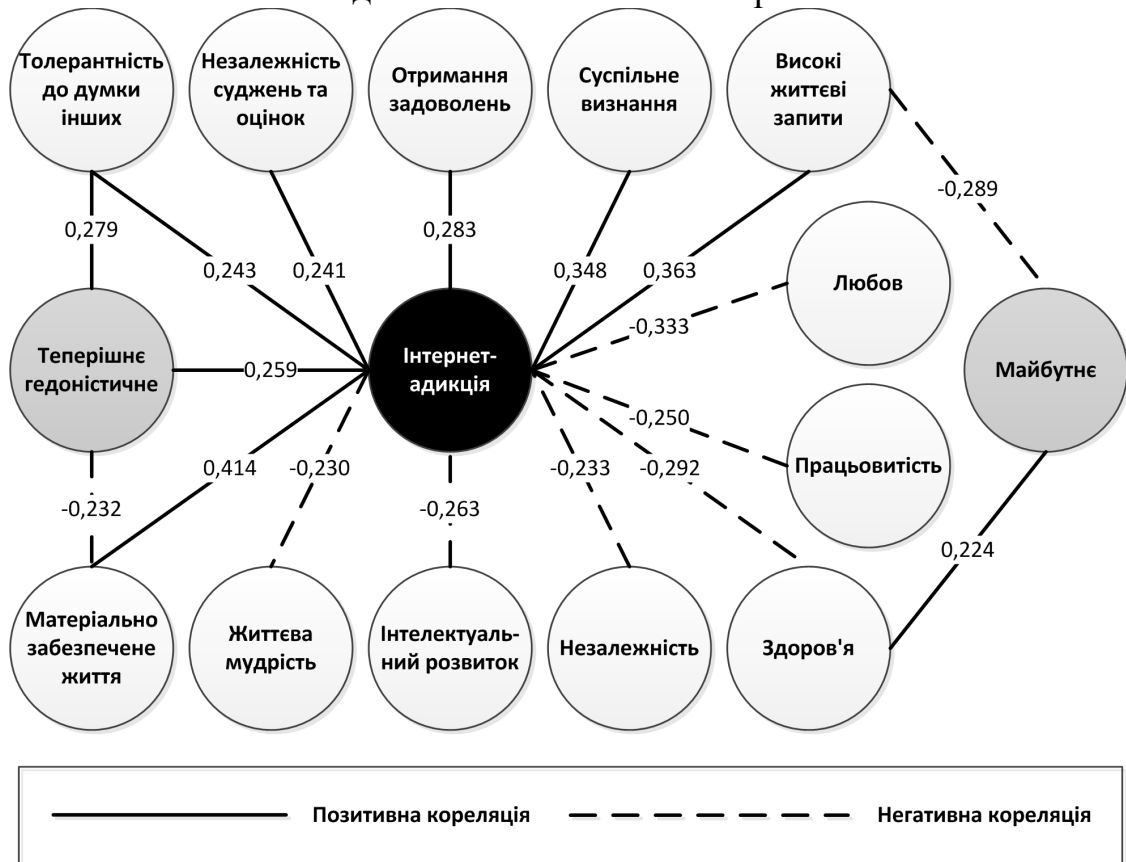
Толерантність до думки інших

Незалежність суджень та оцінок

Отримання задоволень

Суспільне визнання

Високі життєві запити

-0,289

0,279

0,243

0,241

0,283

0,348

0,363

Любов

-0,333

Теперішнє гедоністичне

0,259

Інтернет-адикція

Майбутнє

-0,250

Працьовитість

0,414

-0,230

-0,233

-0,292

-0,232

-0,263

0,224

Матеріально забезпечене життя

Життєва мудрість

Інтелектуальний розвиток

Незалежність

Здоров'я

Позитивна кореляція

Негативна кореляція